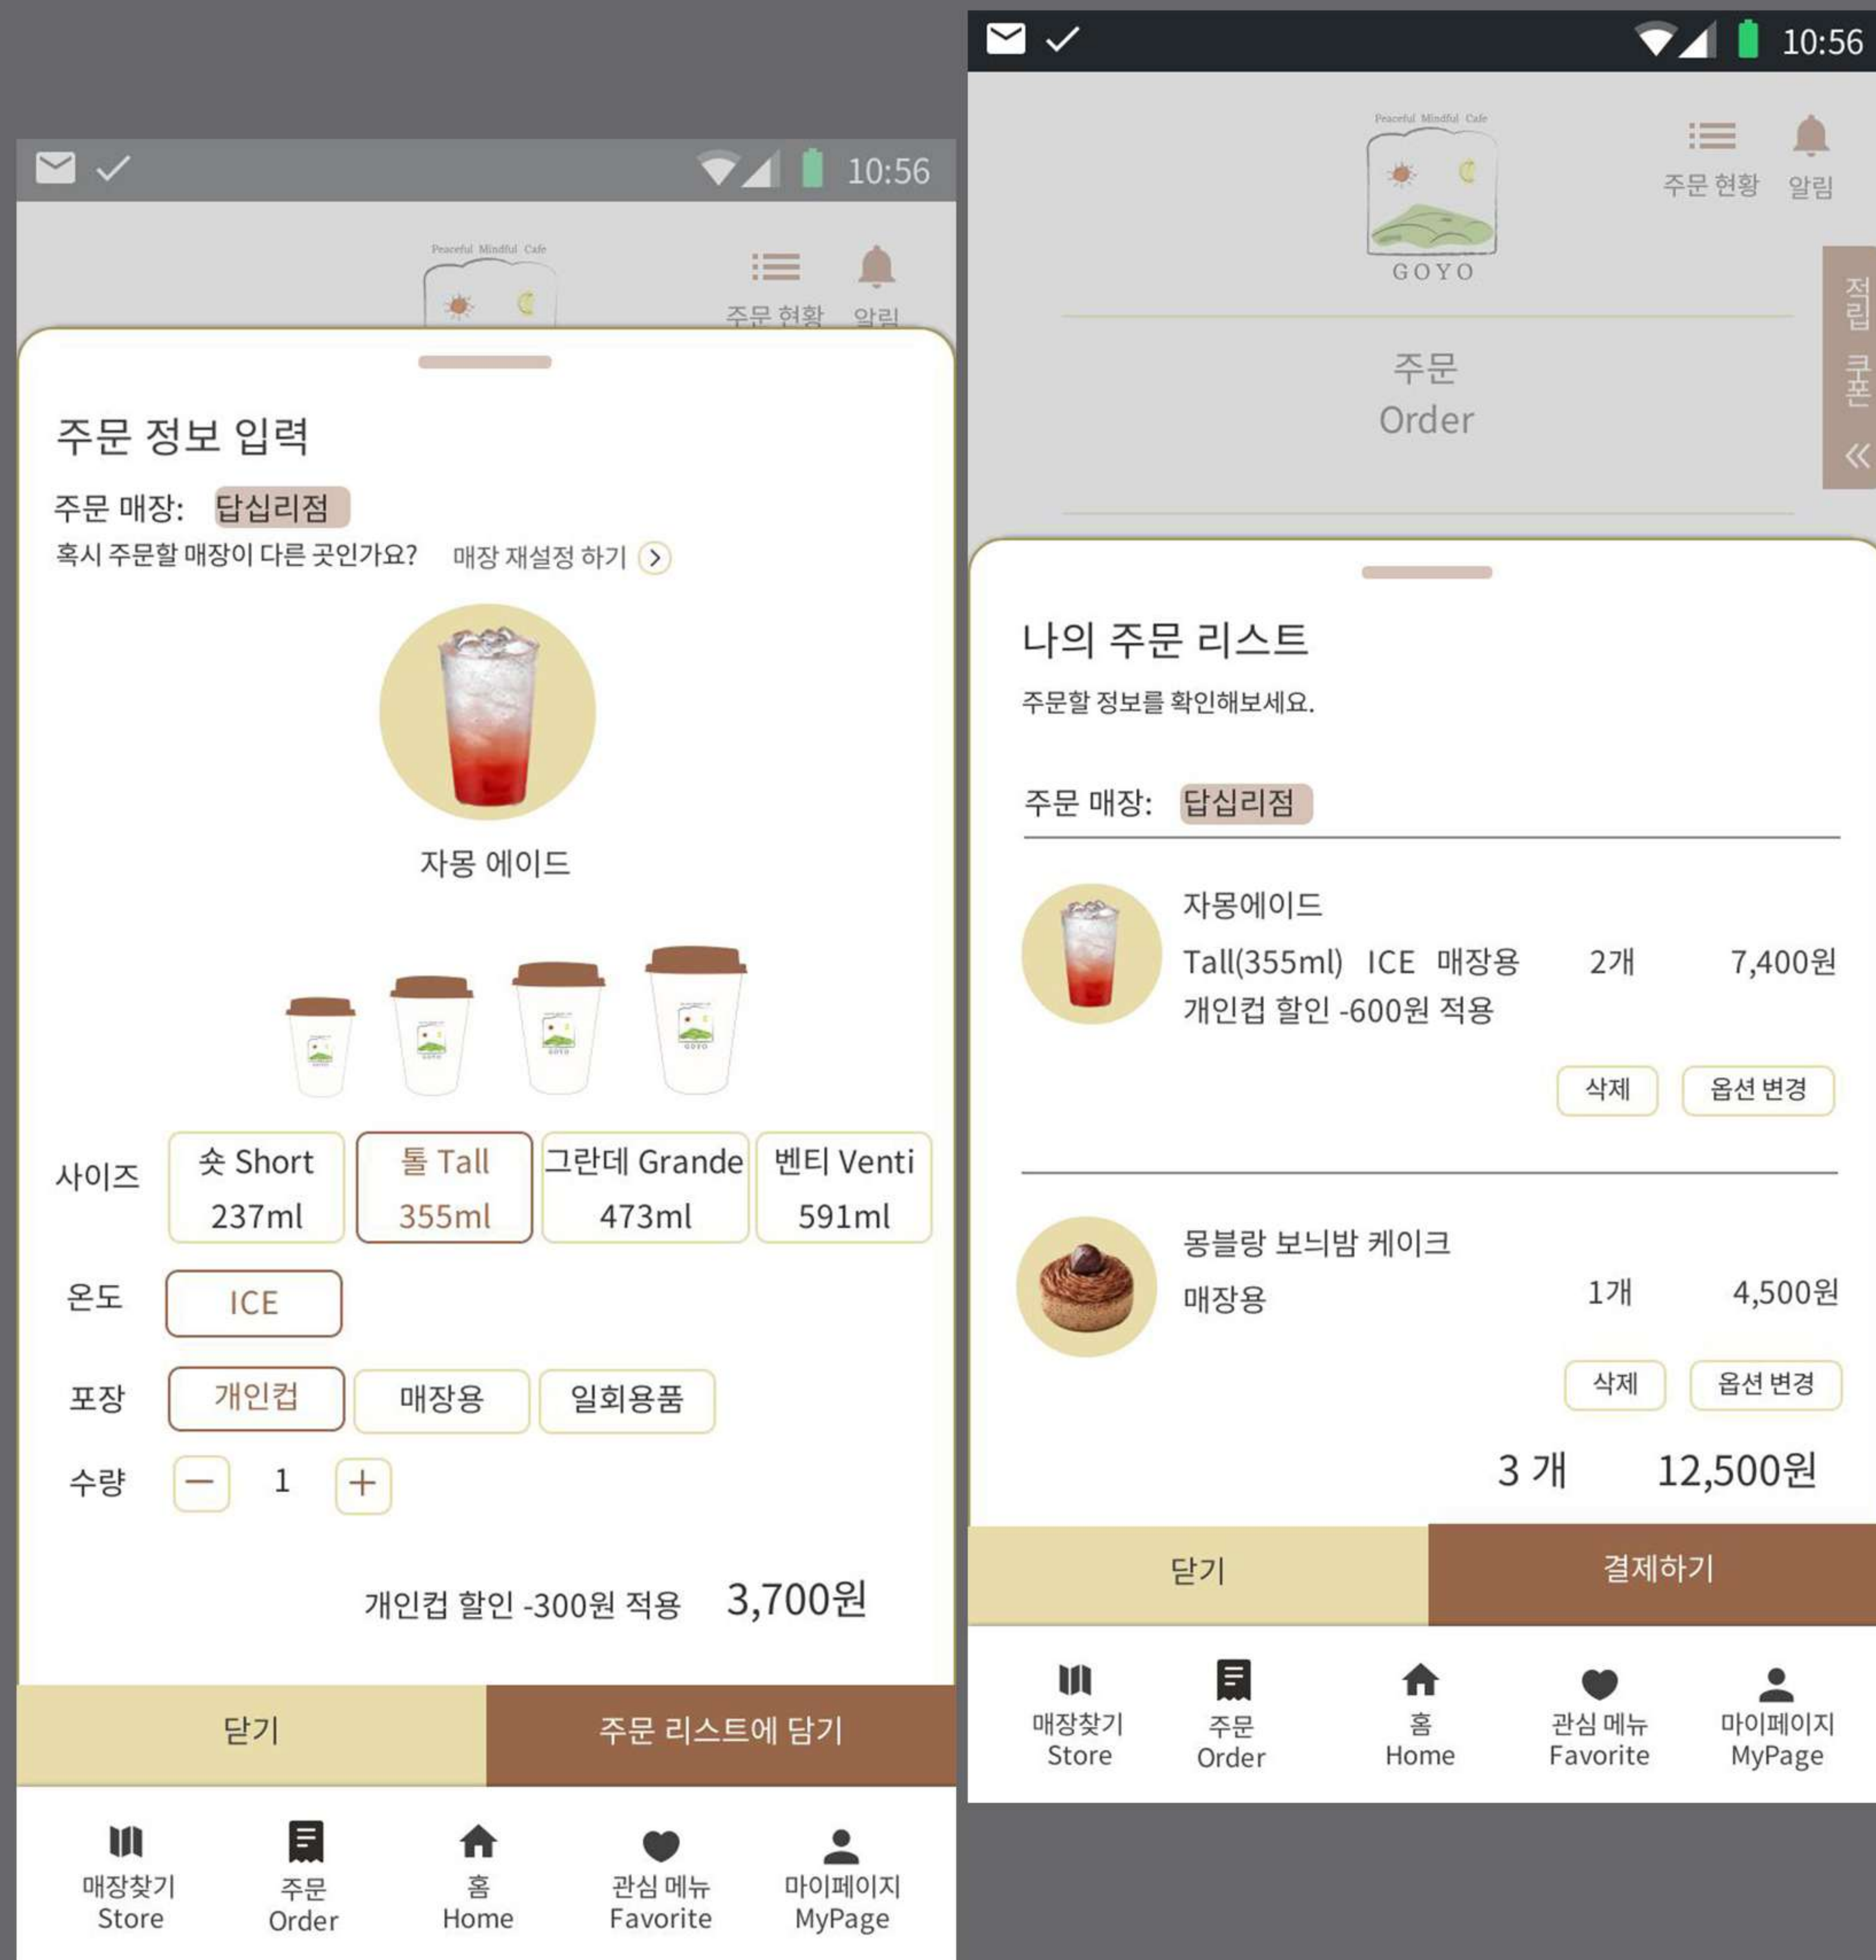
10:56

Peaceful Mindful Cafe

주문 현황 알림

주문 정보 입력

주문 매장: 답십리점

혹시 주문할 매장이 다른 곳인가요? 매장 재설정 하기

자몽 에이드

사이즈

| 숏 Short 237ml | 톨 Tall 355ml | 그란데 Grande 473ml | 벤티 Venti 591ml |
|---|---|---|---|

온도 ICE

포장 개인컵 매장용 일회용품

수량 − 1 +

개인컵 할인 -300원 적용 3,700원

닫기 주문 리스트에 담기

매장찾기 Store
주문 Order
홈 Home
관심 메뉴 Favorite
마이페이지 MyPage

10:56

Peaceful Mindful Cafe

GOYO

주문 현황 알림

적립 쿠폰

주문
Order

나의 주문 리스트

주문할 정보를 확인해보세요.

주문 매장: 답십리점

자몽에이드
Tall(355ml) ICE 매장용 2개 7,400원
개인컵 할인 -600원 적용

삭제 옵션 변경

몽블랑 보늬밤 케이크
매장용 1개 4,500원

삭제 옵션 변경

3 개 12,500원

닫기 결제하기

매장찾기 Store
주문 Order
홈 Home
관심 메뉴 Favorite
마이페이지 MyPage